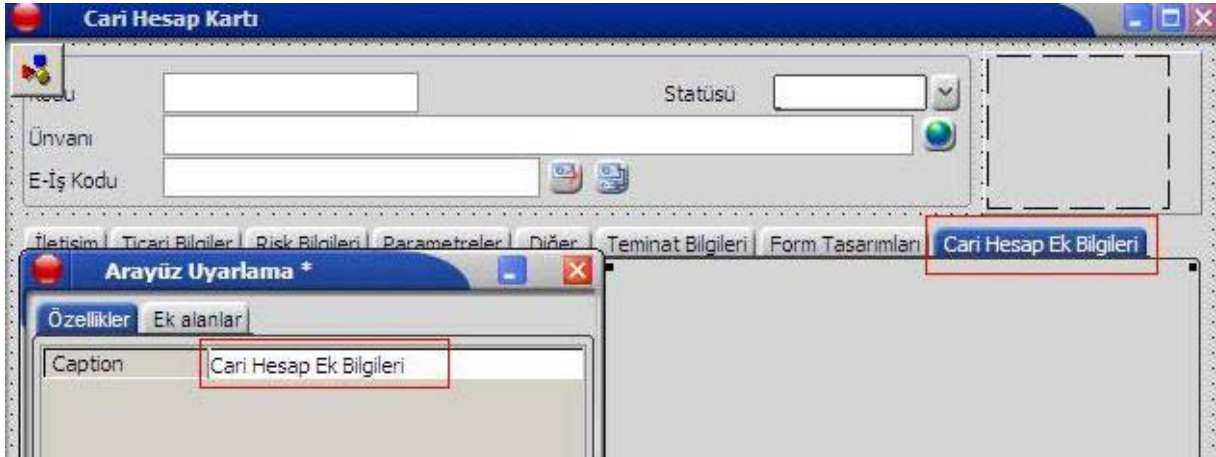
Cari Hesap Kartı

Kodu
Statüsü
Ünvanı
E-İş Kodu

İletişim | Ticari Bilgiler | Risk Bilgileri | Parametreler | Diğer | Teminat Bilgileri | Form Tasarımları | Cari Hesap Ek Bilgileri

Arayüz Uyarlama *

Özellikler | Ek alanlar

| Caption | Cari Hesap Ek Bilgileri |
|---|---|